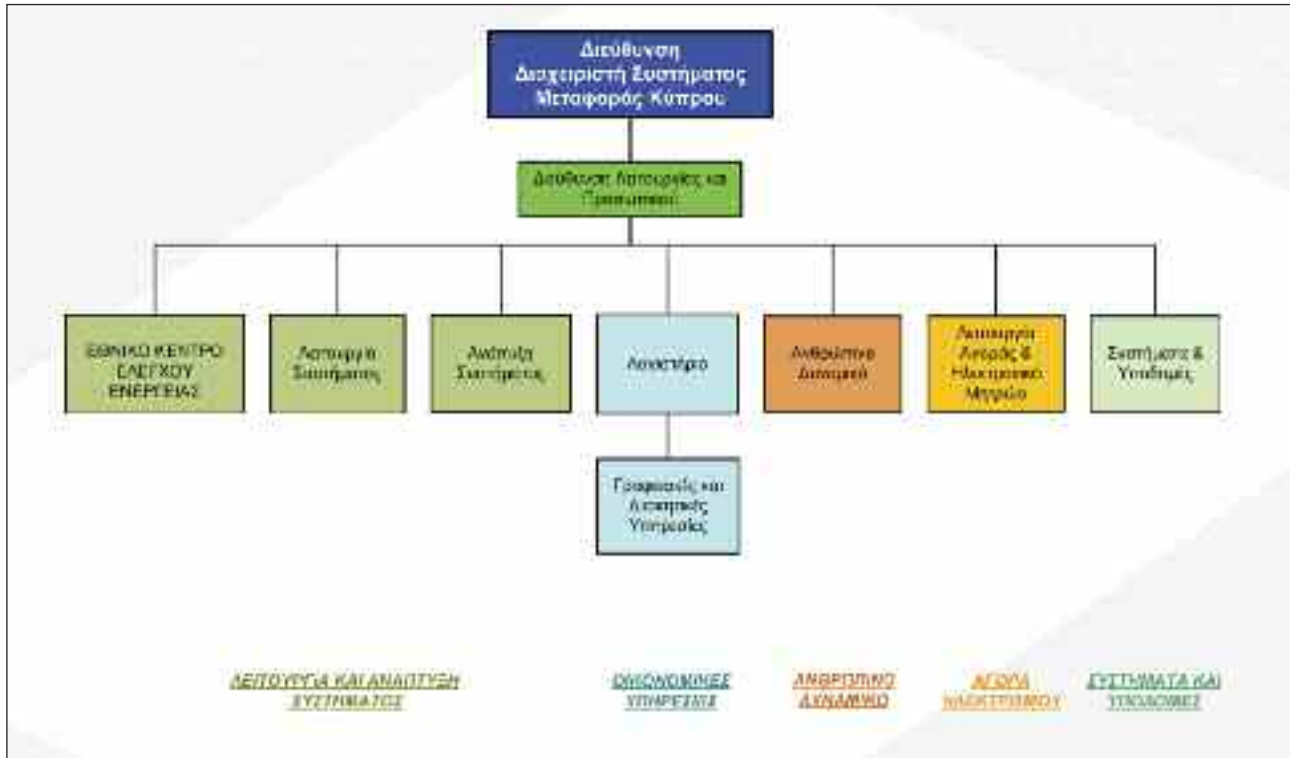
Διεύθυνση Διαχειριστή Συστήματος Μεταφοράς Κύπρου

Διεύθυνση Λειτουργίας και Προγραμματισμού

ΕΘΝΙΚΟ ΚΕΝΤΡΟ ΕΛΕΓΧΟΥ ΕΝΕΡΓΕΙΑΣ

Λειτουργία Συστήματος

Ανάπτυξη Συστήματος

Λογιστήριο

Ανθρώπινο Δυναμικό

Λειτουργία Αγοράς & Ηλεκτρονικό Μητρώο

Συστήματα & Υποδομές

Γραφειακές και Λογιστικές Υπηρεσίες

ΛΕΙΤΟΥΡΓΙΑ ΚΑΙ ΑΝΑΠΤΥΞΗ ΣΥΣΤΗΜΑΤΟΣ

ΟΙΚΟΝΟΜΙΚΕΣ ΥΠΗΡΕΣΙΕΣ

ΑΝΘΡΩΠΙΝΟ ΔΥΝΑΜΙΚΟ

ΑΓΟΡΑ ΗΛΕΚΤΡΙΣΜΟΥ

ΣΥΣΤΗΜΑΤΑ ΚΑΙ ΥΠΟΔΟΜΕΣ